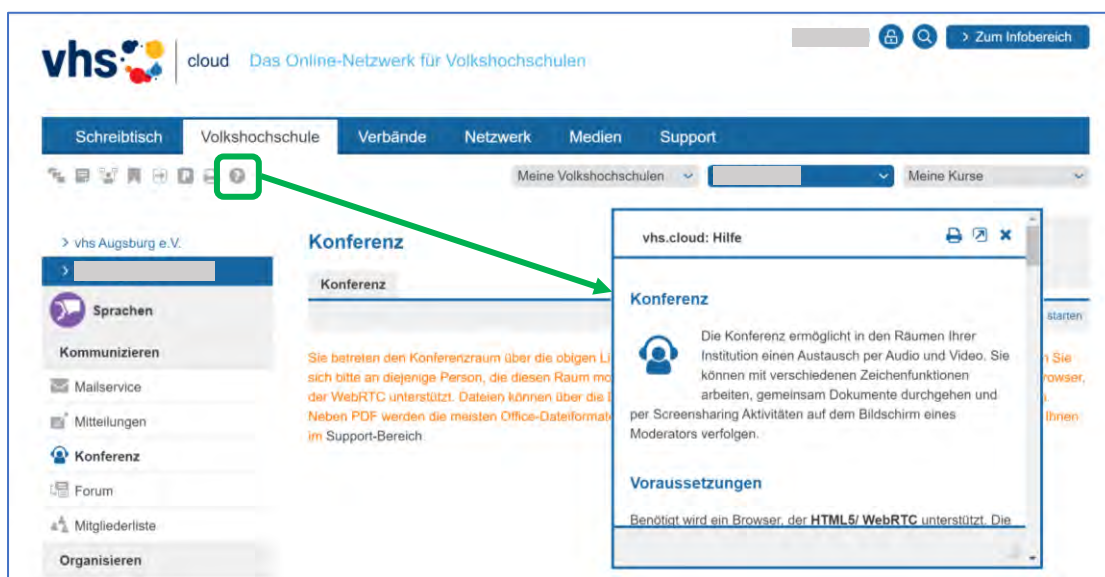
vhs cloud Das Online-Netzwerk für Volkshochschulen

> Zum Infobereich

Schreibtisch Volkshochschule Verbände Netzwerk Medien Support

Meine Volkshochschulen Meine Kurse

> vhs Augsburg e.V.

Sprachen

Kommunizieren

Mailservice

Mitteilungen

Konferenz

Forum

Mitgliederliste

Organisieren

Konferenz

Konferenz

starten

Sie betreten den Konferenzraum über die obigen Li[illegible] sich bitte an diejenige Person, die diesen Raum mo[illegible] der WebRTC unterstützt. Dateien können über die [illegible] Neben PDF werden die meisten Office-Dateiformate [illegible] im Support-Bereich

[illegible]n Sie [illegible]rowser, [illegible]Ihnen

vhs.cloud: Hilfe

Konferenz

Die Konferenz ermöglicht in den Räumen Ihrer Institution einen Austausch per Audio und Video. Sie können mit verschiedenen Zeichenfunktionen arbeiten, gemeinsam Dokumente durchgehen und per Screensharing Aktivitäten auf dem Bildschirm eines Moderators verfolgen.

Voraussetzungen

Benötigt wird ein Browser, der **HTML5/ WebRTC** unterstützt. Die